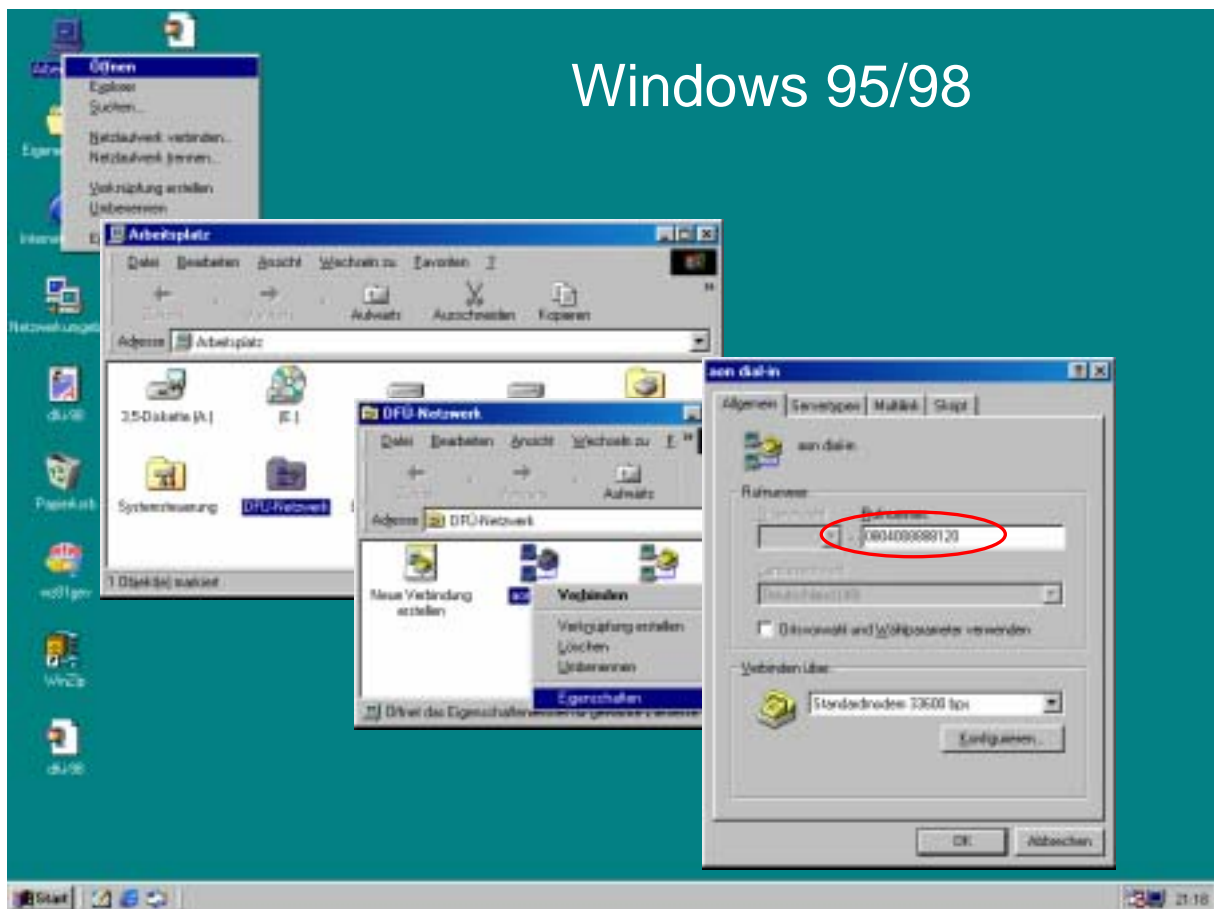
Windows 95/98

Arbeitsplatz
Öffnen
Explorer
Suchen...
Netzlaufwerk verbinden...
Netzlaufwerk trennen...
Verknüpfung erstellen
Umbenennen
E

Eigene
Internet
Netzwerkumgebung
dfü-98
Papierkorb
wz81gev
WinZip
dfü-98

Arbeitsplatz
Datei Bearbeiten Ansicht Wechseln zu Favoriten ?
Zurück Vorwärts Aufwärts Ausschneiden Kopieren
Adresse Arbeitsplatz
3,5-Diskette (A:)
(E:)
Systemsteuerung
DFÜ-Netzwerk
1 Objekt(e) markiert

DFÜ-Netzwerk
Datei Bearbeiten Ansicht Wechseln zu F
Zurück Vorwärts Aufwärts
Adresse DFÜ-Netzwerk
Neue Verbindung erstellen
Verbinden
Verknüpfung erstellen
Löschen
Umbenennen
Eigenschaften
Öffnet das Eigenschaften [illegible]

aon dial-in
Allgemein Servertypen Multilink Skript
aon dial-in
Rufnummer
Ortskennzahl: Rufnummer:
0804088888120
Landeskennzahl:
Deutschland (49)
Ortsvorwahl und Wählparameter verwenden
Verbinden über:
Standardmodem 33600 bps
Konfigurieren...
OK Abbrechen

Start 21:18